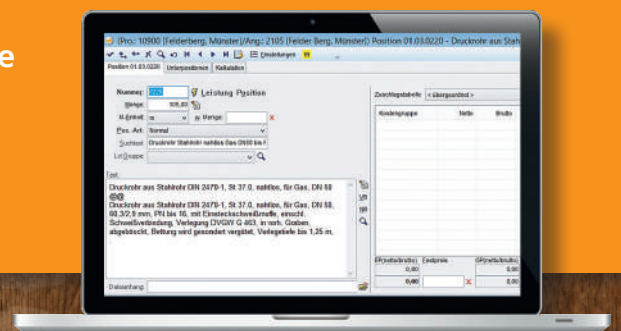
e

[Pro.: 10900 (Felderberg, Münster)/Ang.: 2105 (Felder Berg, Münster)] Position 01.03.0220 – Druckrohr aus Stahlr

Einstellungen

Position 01.03.0220 | Unterpositionen | Kalkulation

Nummer: 0220 | Leistung | Position

Menge: 305,82

M.-Einheit: m | w. Menge:

Pos.-Art: Normal

Suchtext: Druckrohr aus Stahlrohr nahtlos Gas DN50 bis 1

Lot-Gruppe:

Text:

Druckrohr aus Stahlrohr DIN 2470-1, St 37.0, nahtlos, für Gas, DN 50 @@

Druckrohr aus Stahlrohr DIN 2470-1, St 37.0, nahtlos, für Gas, DN 50, 60,3/2,9 mm, PN bis 16, mit Einsteckschweißmuffe, einschl. Schweißverbindung, Verlegung DVGW G 463, in vorh. Graben abgeböscht, Bettung wird gesondert vergütet, Verlegetiefe bis 1,25 m,

Zuschlagstabelle: < übergeordnet >

Kostengruppe | Netto | Brutto

EP(netto/brutto) | Festpreis | GP(netto/brutto)

0,00 | | 0,00

0,00 | | 0,00

Dateianhang: